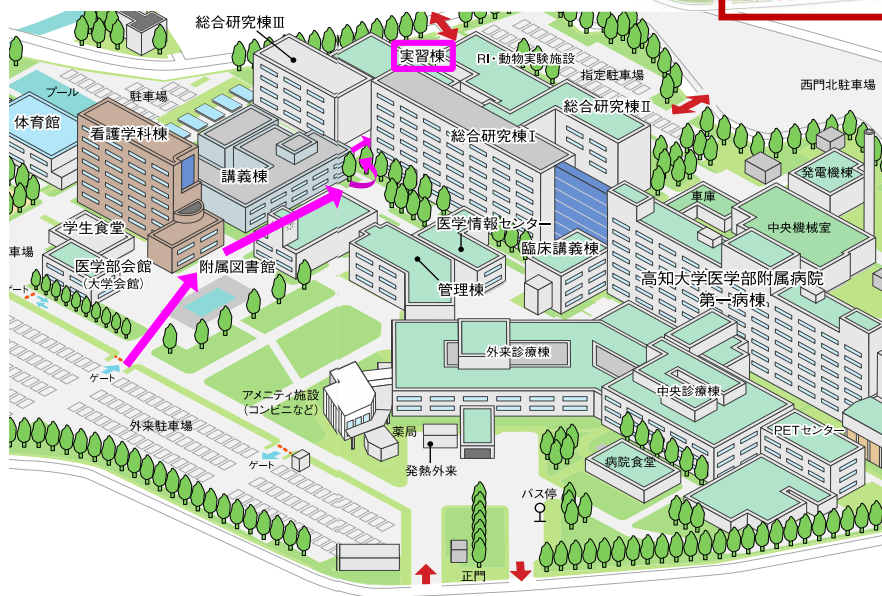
総合研究棟Ⅲ
実習棟
RI・動物実験施設
指定駐車場
西門北駐車場
総合研究棟Ⅱ
プール
駐車場
体育館
看護学科棟
総合研究棟Ⅰ
講義棟
発電機棟
車庫
中央機械室
学生食堂
医学情報センター
臨床講義棟
車場
医学部会館
(大学会館)
附属図書館
高知大学医学部附属病院
第一病棟
管理棟
ゲート
ゲート
外来診療棟
中央診療棟
アメニティ施設
(コンビニなど)
外来駐車場
PETセンター
薬局
病院食堂
ゲート
発熱外来
バス停
正門